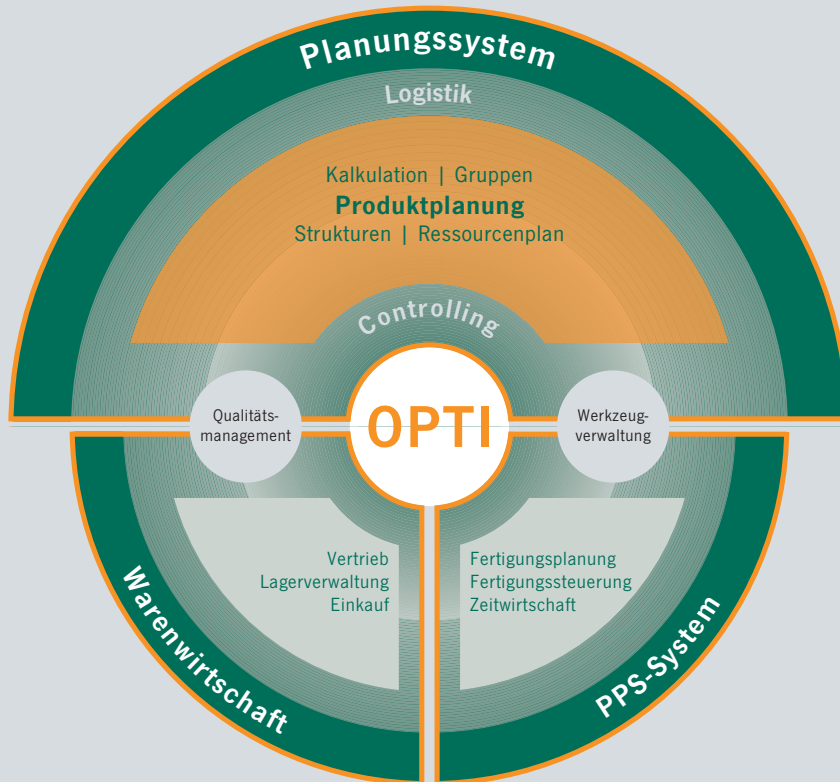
Planungssystem

Logistik

Kalkulation | Gruppen
Produktplanung
Strukturen | Ressourcenplan

Controlling

Qualitätsmanagement

OPTI

Werkzeugverwaltung

Vertrieb
Lagerverwaltung
Einkauf

Fertigungsplanung
Fertigungssteuerung
Zeitwirtschaft

Warenwirtschaft

PPS-System